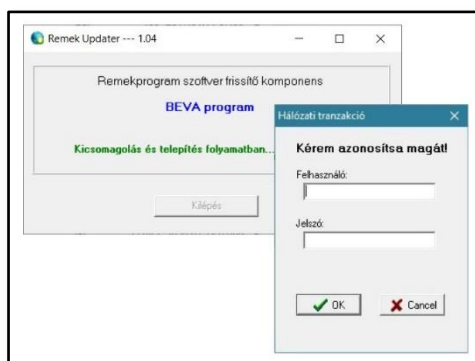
Remek Updater --- 1.04

Remekprogram szoftver frissítő komponens

BEVA program

Kicsomagolás és telepítés folyamatban...

Kilépés

Hálózati tranzakció

Kérem azonosítsa magát!

Felhasználó:

Jelszó:

OK

Cancel